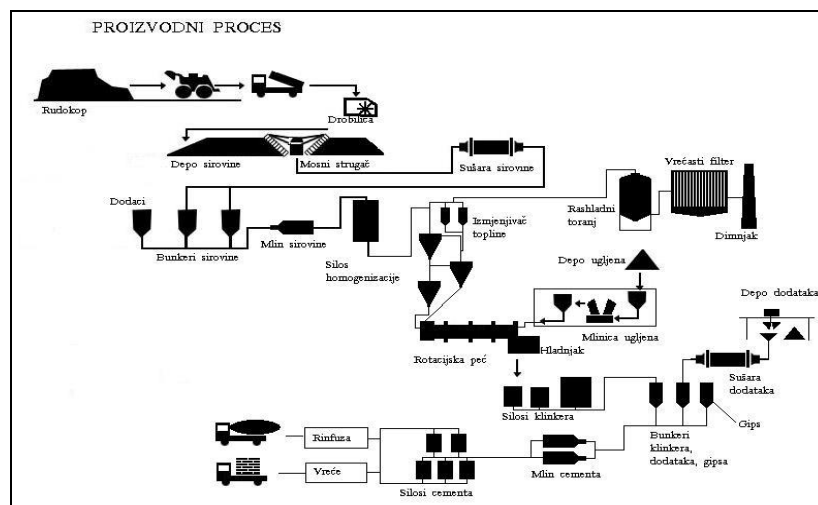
PROIZVODNI PROCES

Rudokop

Drobilica

Depo sirovine

Mosni strugač

Sušara sirovine

Vrećasti filter

Rashladni toranj

Dimnjak

Dodaci

Izmjenjivač topline

Bunkeri sirovine

Mlin sirovine

Silos homogenizacije

Depo ugljena

Mlinica ugljena

Depo dodataka

Rotacijska peć

Hladnjak

Sušara dodataka

Silosi klinkera

Gips

Bunkeri klinkera, dodataka, gipsa

Rinfuza

Vreće

Mlin cementa

Silosi cementa